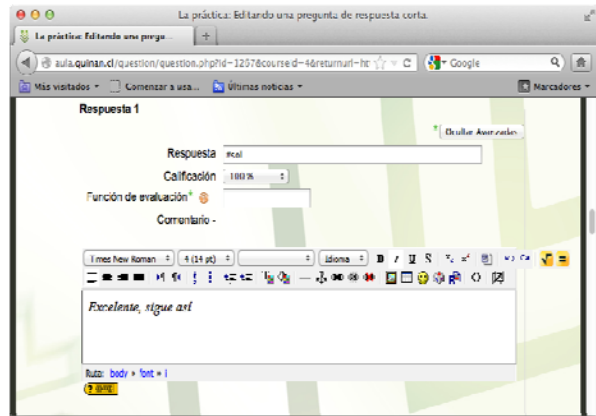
La práctica: Editando una pregunta de respuesta corta.

La práctica: Editando una pregu...

aula.quinan.cl/question/question.php?id=1257&courseid=4&returnurl=ht

Google

Más visitados

Comenzar a usa...

Últimas noticias

Marcadores

Respuesta 1

Ocultar Avanzados

Respuesta #cal

Calificación 100 %

Función de evaluación

Comentario -

Times New Roman

4 (14 pt)

Idioma

Excelente, sigue así

Ruta: body » font » i